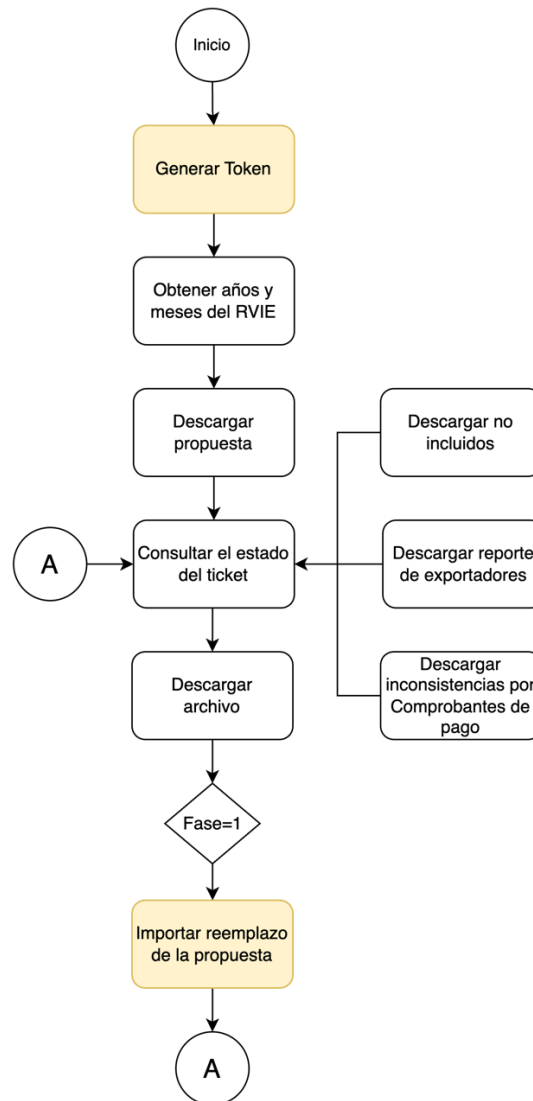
Inicio

Generar Token

Obtener años y meses del RVIE

Descargar propuesta

Descargar no incluidos

A

Consultar el estado del ticket

Descargar reporte de exportadores

Descargar archivo

Descargar inconsistencias por Comprobantes de pago

Fase=1

Importar reemplazo de la propuesta

A